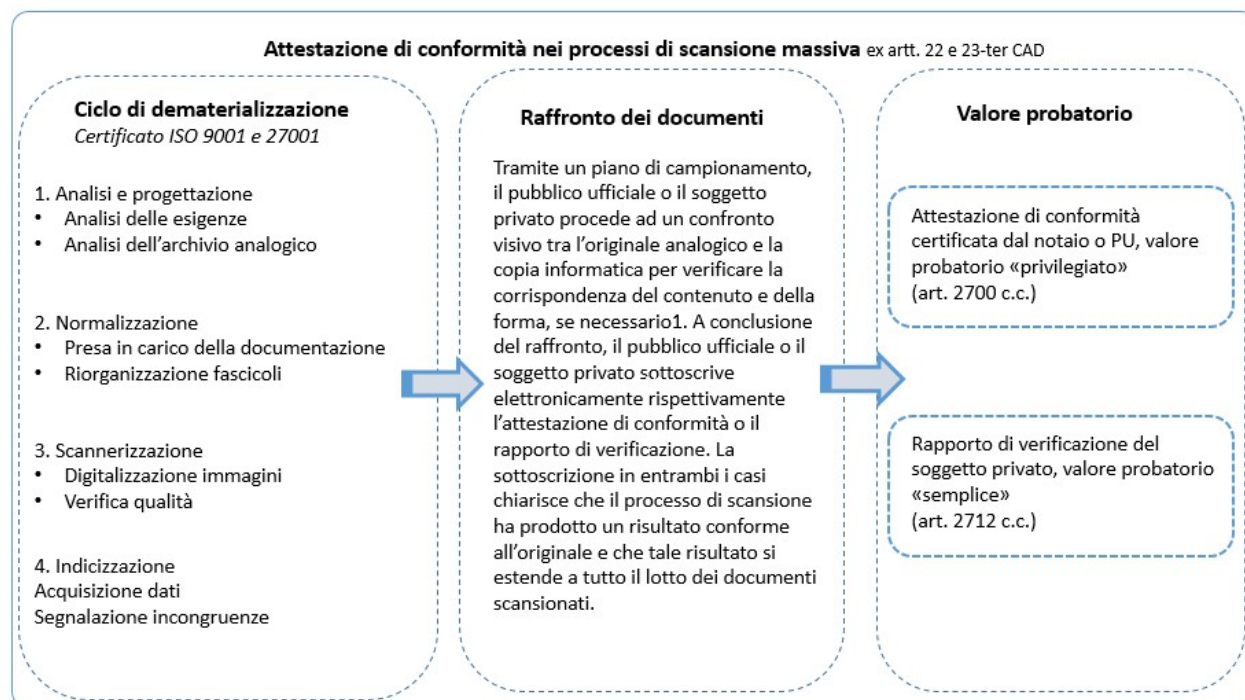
**Attestazione di conformità nei processi di scansione massiva** ex artt. 22 e 23-ter CAD

**Ciclo di dematerializzazione**
*Certificato ISO 9001 e 27001*

1. Analisi e progettazione
• Analisi delle esigenze
• Analisi dell'archivio analogico

2. Normalizzazione
• Presa in carico della documentazione
• Riorganizzazione fascicoli

3. Scannerizzazione
• Digitalizzazione immagini
• Verifica qualità

4. Indicizzazione
Acquisizione dati
Segnalazione incongruenze

**Raffronto dei documenti**

Tramite un piano di campionamento, il pubblico ufficiale o il soggetto privato procede ad un confronto visivo tra l'originale analogico e la copia informatica per verificare la corrispondenza del contenuto e della forma, se necessario1. A conclusione del raffronto, il pubblico ufficiale o il soggetto privato sottoscrive elettronicamente rispettivamente l'attestazione di conformità o il rapporto di verificazione. La sottoscrizione in entrambi i casi chiarisce che il processo di scansione ha prodotto un risultato conforme all'originale e che tale risultato si estende a tutto il lotto dei documenti scansionati.

**Valore probatorio**

Attestazione di conformità certificata dal notaio o PU, valore probatorio «privilegiato» (art. 2700 c.c.)

Rapporto di verificazione del soggetto privato, valore probatorio «semplice» (art. 2712 c.c.)